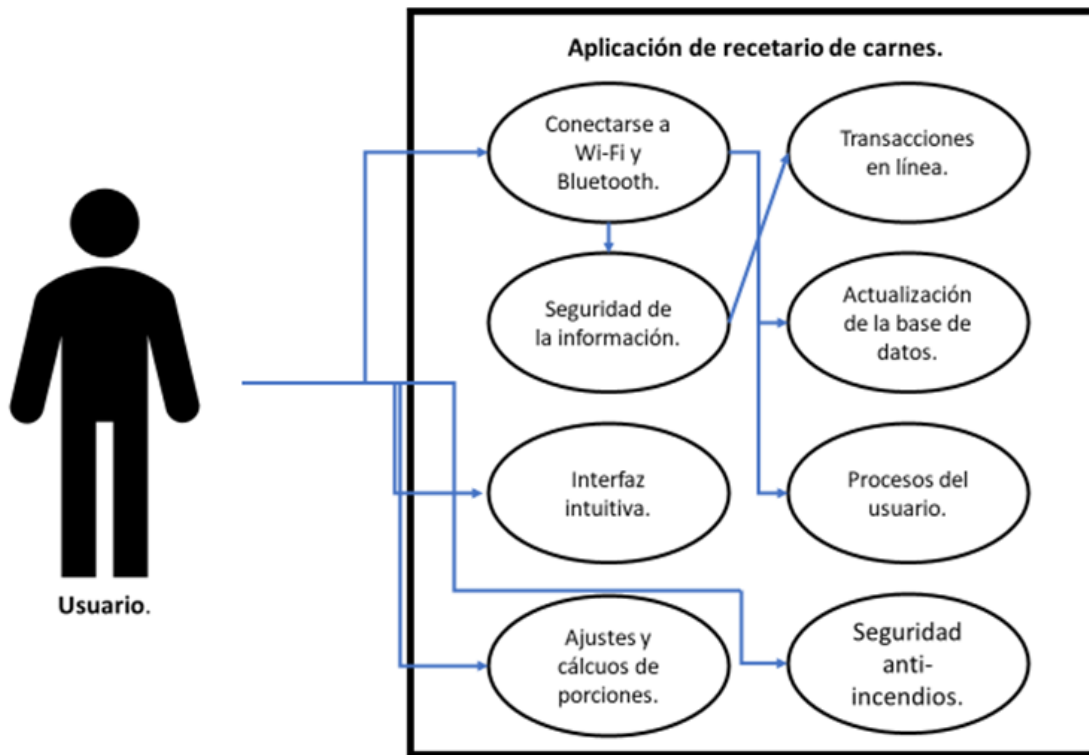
Aplicación de recetario de carnes.

Conectarse a Wi-Fi y Bluetooth.

Transacciones en línea.

Seguridad de la información.

Actualización de la base de datos.

Interfaz intuitiva.

Procesos del usuario.

Ajustes y cálcuos de porciones.

Seguridad anti-incendios.

Usuario.